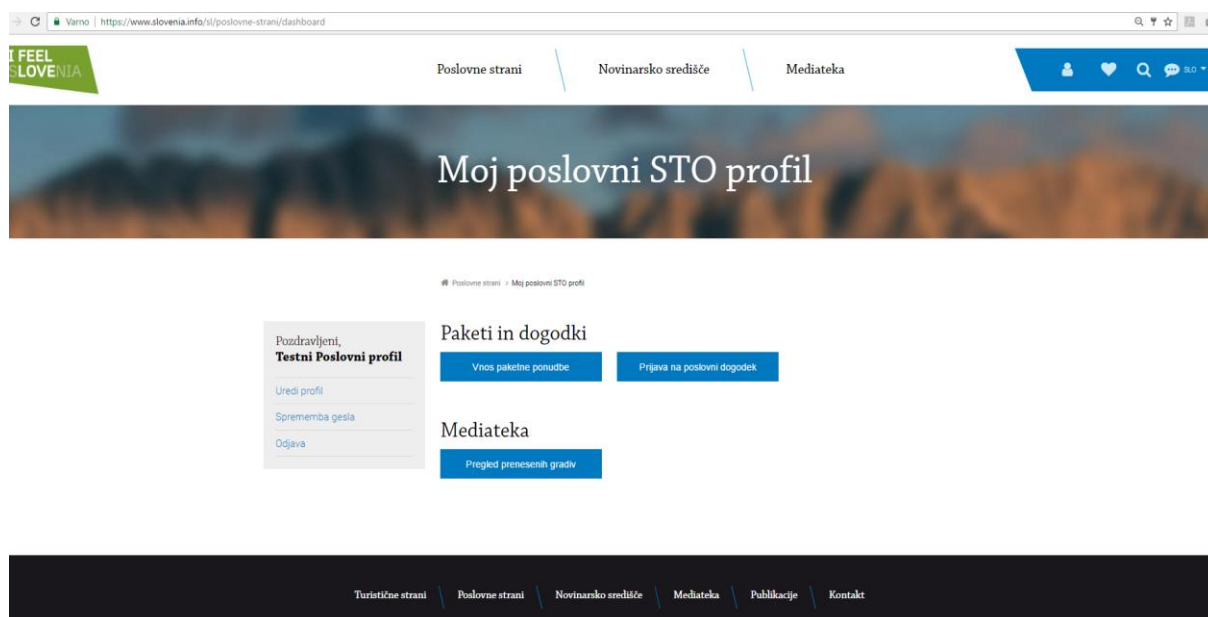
Varno | https://www.slovenia.info/sl/poslovne-strani/dashboard

I FEEL SLOVENIA

Poslovne strani | Novinarsko središče | Mediateka

SLO

Moj poslovni STO profil

Poslovne strani > Moj poslovni STO profil

Pozdravljeni,
Testni Poslovni profil

Uredi profil
Sprememba gesla
Odjava

Paketi in dogodki

Vnos paketne ponudbe
Prijava na poslovni dogodek

Mediateka

Pregled prenesenih gradiv

Turistične strani | Poslovne strani | Novinarsko središče | Mediateka | Publikacije | Kontakt